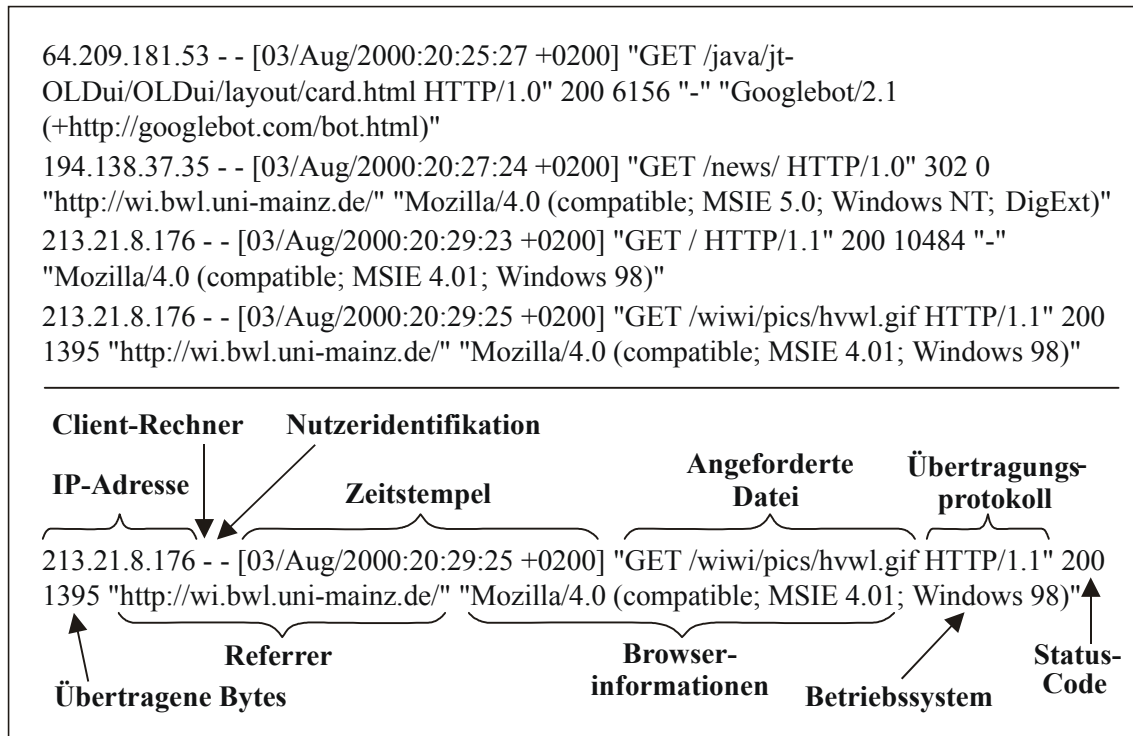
64.209.181.53 - - [03/Aug/2000:20:25:27 +0200] "GET /java/jt-OLDui/OLDui/layout/card.html HTTP/1.0" 200 6156 "-" "Googlebot/2.1 (+http://googlebot.com/bot.html)"
194.138.37.35 - - [03/Aug/2000:20:27:24 +0200] "GET /news/ HTTP/1.0" 302 0 "http://wi.bwl.uni-mainz.de/" "Mozilla/4.0 (compatible; MSIE 5.0; Windows NT; DigExt)"
213.21.8.176 - - [03/Aug/2000:20:29:23 +0200] "GET / HTTP/1.1" 200 10484 "-" "Mozilla/4.0 (compatible; MSIE 4.01; Windows 98)"
213.21.8.176 - - [03/Aug/2000:20:29:25 +0200] "GET /wiwi/pics/hvwl.gif HTTP/1.1" 200 1395 "http://wi.bwl.uni-mainz.de/" "Mozilla/4.0 (compatible; MSIE 4.01; Windows 98)"

Client-Rechner
Nutzeridentifikation
IP-Adresse
Zeitstempel
Angeforderte Datei
Übertragungsprotokoll

213.21.8.176 - - [03/Aug/2000:20:29:25 +0200] "GET /wiwi/pics/hvwl.gif HTTP/1.1" 200 1395 "http://wi.bwl.uni-mainz.de/" "Mozilla/4.0 (compatible; MSIE 4.01; Windows 98)"

Referrer
Browserinformationen
Status-Code
Übertragene Bytes
Betriebssystem